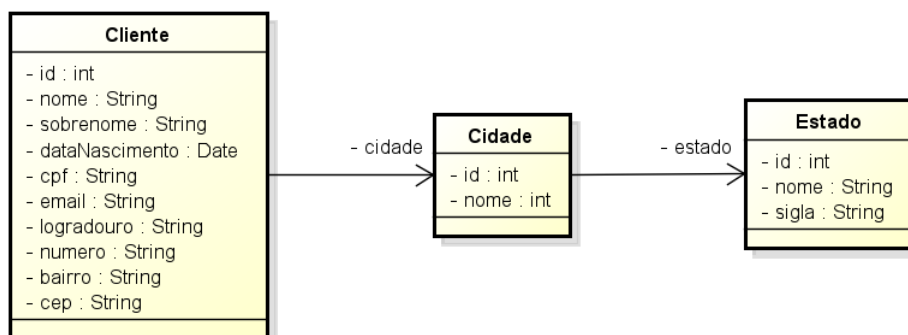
Cliente

- id : int
- nome : String
- sobrenome : String
- dataNascimento : Date
- cpf : String
- email : String
- logradouro : String
- numero : String
- bairro : String
- cep : String

- cidade

Cidade

- id : int
- nome : int

- estado

Estado

- id : int
- nome : String
- sigla : String